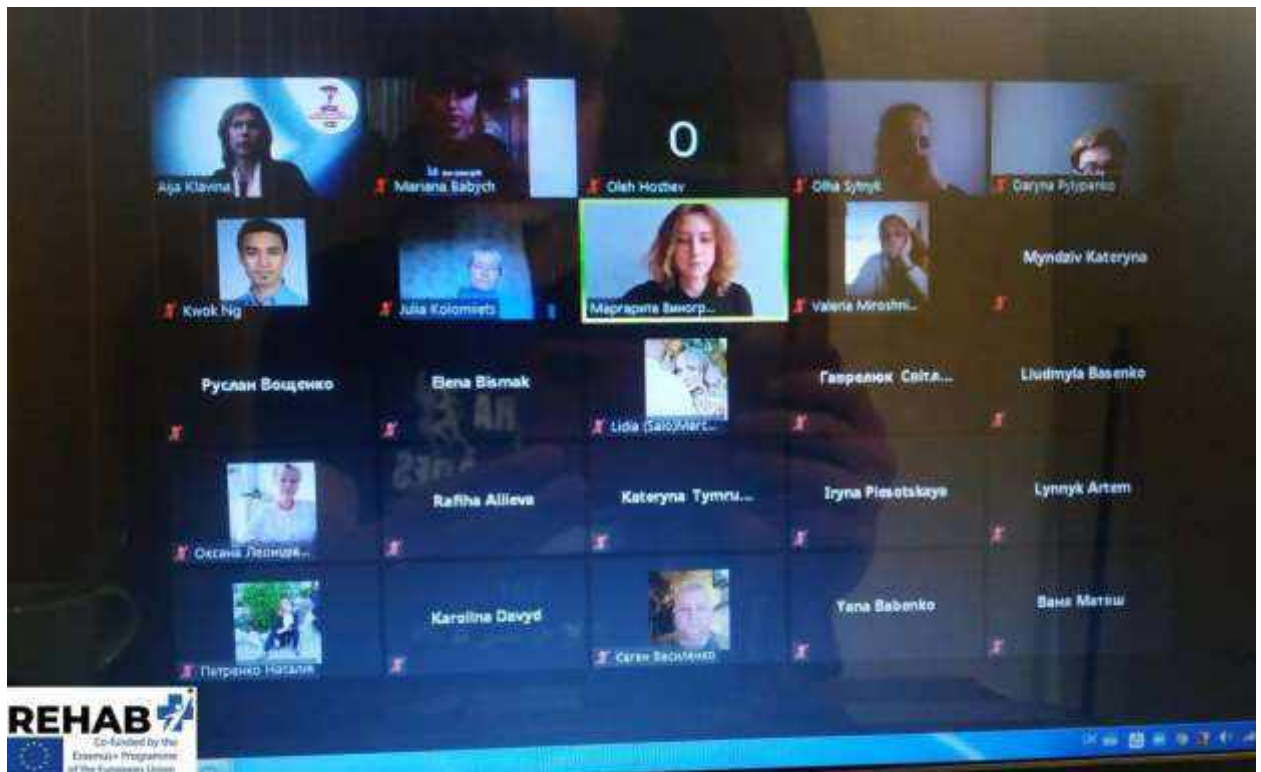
Aija Klavina

Mariana Babych

O

Oleh Hozhev

Olha Sytnyk

Daryna Pylypenko

Kwok Ng

Julia Kolomiets

Маргарита Виногр...

Valeria Miroshni...

Myndziv Kateryna

Руслан Вощенко

Elena Bismak

Lidia (Salo)Mart...

Гаврелюк Світа...

Liudmyla Basenko

Оксана Леонідів...

Rafiha Allieva

Kateryna Tymru...

Iryna Plesotskaya

Lynnyk Artem

Патренко Наталія

Karolina Davyd

Євген Василенко

Yana Babenko

Ваня Матош

REHAB

Co-funded by the Erasmus+ Programme of the European Union